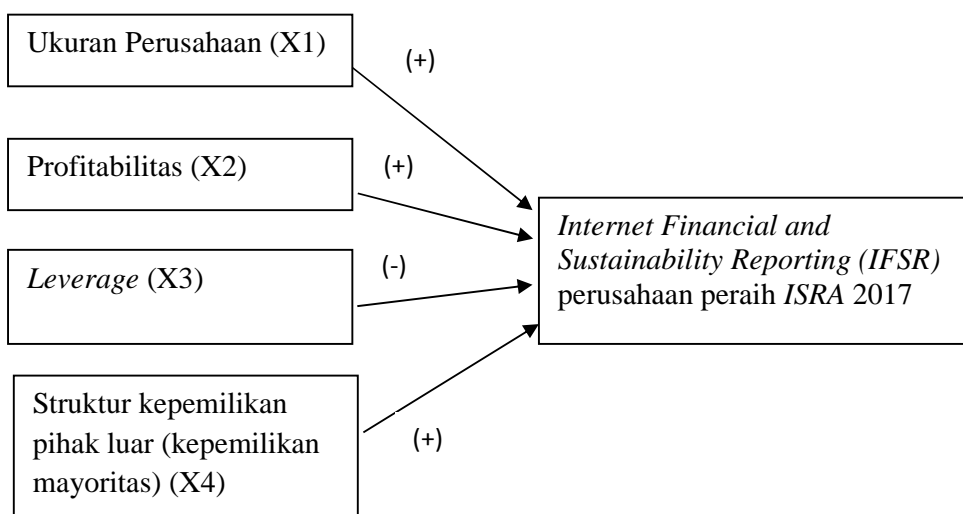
Ukuran Perusahaan (X1)

(+)

Profitabilitas (X2)

(+)

Leverage (X3)

(-)

Struktur kepemilikan pihak luar (kepemilikan mayoritas) (X4)

(+)

Internet Financial and Sustainability Reporting (IFSR) perusahaan peraih ISRA 2017